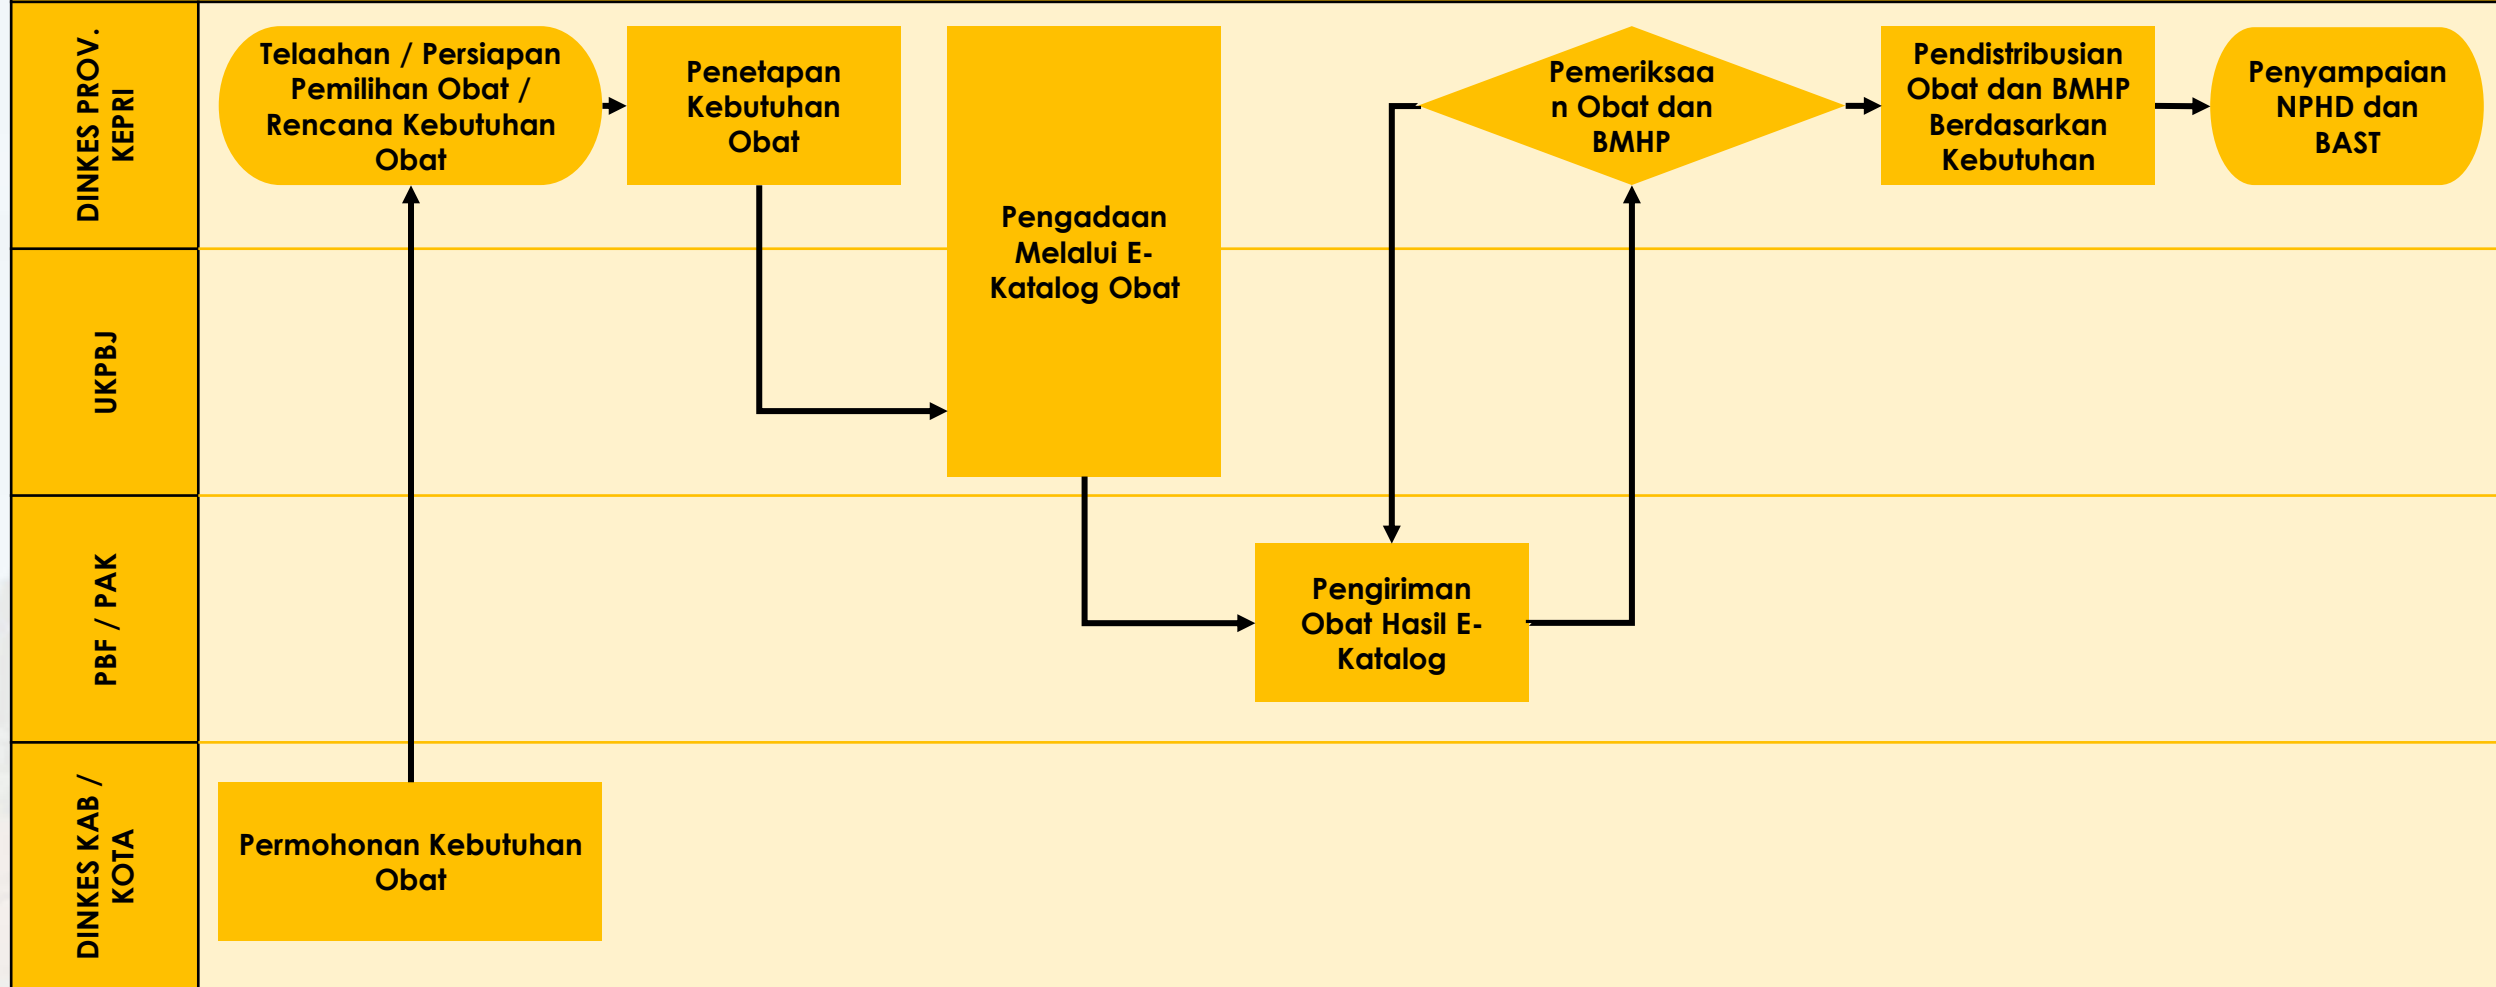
DINKES PROV. KEPRI

UKPBJ

PBF / PAK

DINKES KAB / KOTA

Telaahan / Persiapan Pemilihan Obat / Rencana Kebutuhan Obat

Penetapan Kebutuhan Obat

Pengadaan Melalui E-Katalog Obat

Pemeriksaan Obat dan BMHP

Pendistribusian Obat dan BMHP Berdasarkan Kebutuhan

Penyampaian NPHD dan BAST

Pengiriman Obat Hasil E-Katalog

Permohonan Kebutuhan Obat